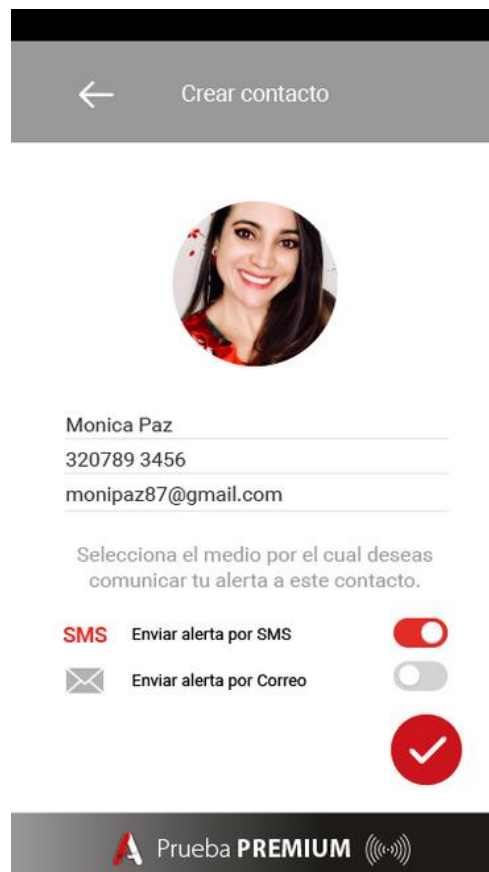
Crear contacto

Monica Paz

320789 3456

monipaz87@gmail.com

Selecciona el medio por el cual deseas comunicar tu alerta a este contacto.

SMS Enviar alerta por SMS

Enviar alerta por Correo

Prueba PREMIUM